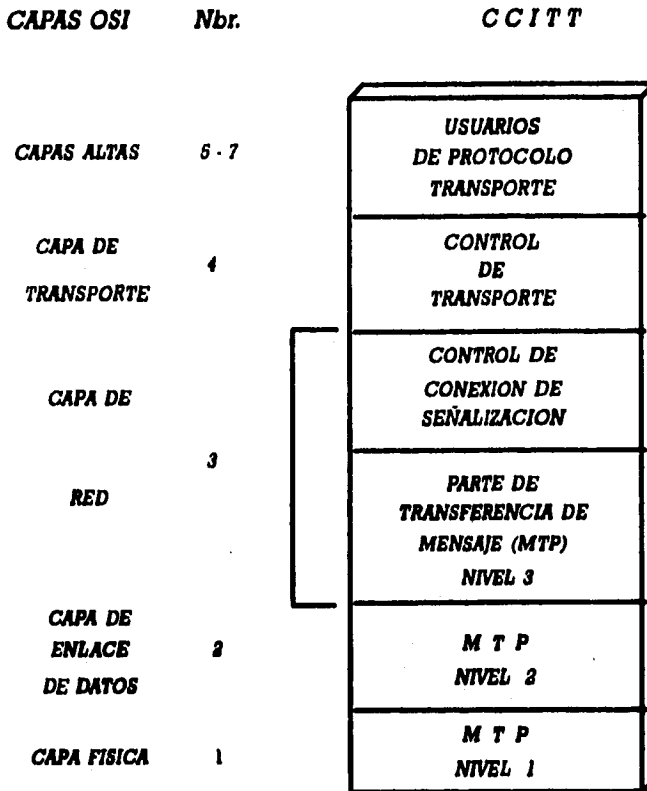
| CAPAS OSI | Nbr. | CCITT |
|---|---|---|
| CAPAS ALTAS | 5 - 7 | USUARIOS DE PROTOCOLO TRANSPORTE |
| CAPA DE TRANSPORTE | 4 | CONTROL DE TRANSPORTE |
| CAPA DE RED | 3 | CONTROL DE CONEXION DE SEÑALIZACION |
| | | PARTE DE TRANSFERENCIA DE MENSAJE (MTP) NIVEL 3 |
| CAPA DE ENLACE DE DATOS | 2 | M T P NIVEL 2 |
| CAPA FISICA | 1 | M T P NIVEL 1 |